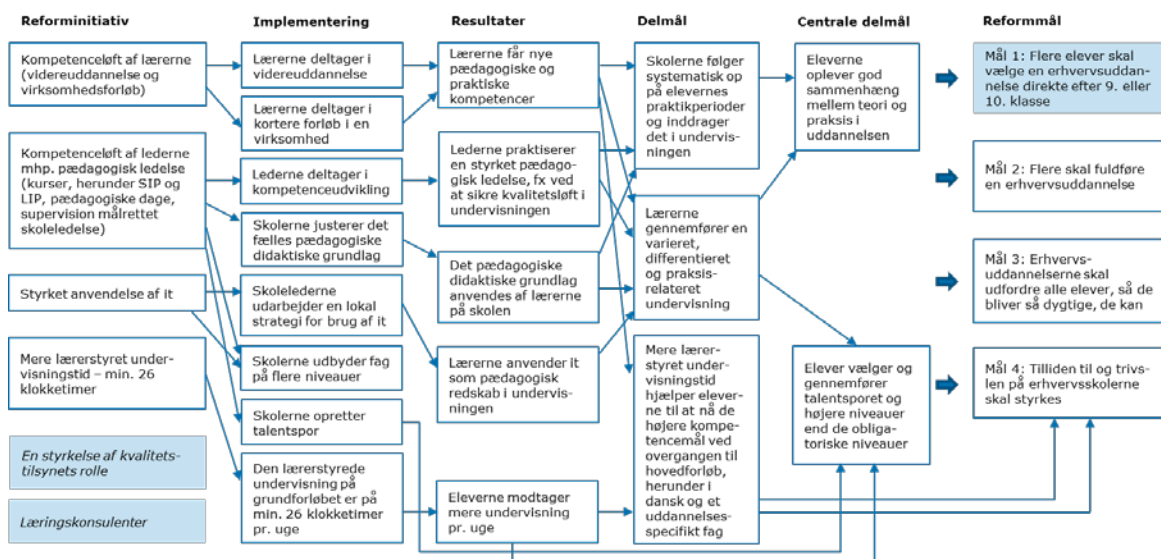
Reforminitiativ

Kompetenceløft af lærerne (videreuddannelse og virksomhedsforløb)

Kompetenceløft af lederne mhp. pædagogisk ledelse (kurser, herunder SIP og LIP, pædagogiske dage, supervision målrettet skoleledelse)

Styrket anvendelse af it

Mere lærerstyret undervisningstid – min. 26 klokketimer

En styrkelse af kvalitetstilsynets rolle

Læringskonsulenter

Implementering

Lærerne deltager i videreuddannelse

Lærerne deltager i kortere forløb i en virksomhed

Lederne deltager i kompetenceudvikling

Skolerne justerer det fælles pædagogiske didaktiske grundlag

Skoleledere udarbejder en lokal strategi for brug af it

Skolerne udbyder fag på flere niveauer

Skolerne opretter talentspor

Den lærerstyrede undervisning på grundforløbet er på min. 26 klokketimer pr. uge

Resultater

Lærerne får nye pædagogiske og praktiske kompetencer

Lederne praktiserer en styrket pædagogisk ledelse, fx ved at sikre kvalitetsløft i undervisningen

Det pædagogiske didaktiske grundlag anvendes af lærerne på skolen

Lærerne anvender it som pædagogisk redskab i undervisningen

Eleverne modtager mere undervisning pr. uge

Delmål

Skolerne følger systematisk op på elevernes praktikperioder og inddrager det i undervisningen

Lærerne gennemfører en varieret, differentieret og praksisrelateret undervisning

Mere lærerstyret undervisningstid hjælper eleverne til at nå de højere kompetencemål ved overgangen til hovedforløb, herunder i dansk og et uddannelsesspecifikt fag

Centrale delmål

Eleverne oplever god sammenhæng mellem teori og praksis i uddannelsen

Elever vælger og gennemfører talentsporet og højere niveauer end de obligatoriske niveauer

Reformmål

Mål 1: Flere elever skal vælge en erhvervsuddannelse direkte efter 9. eller 10. klasse

Mål 2: Flere skal fuldføre en erhvervsuddannelse

Mål 3: Erhvervsuddannelserne skal udfordre alle elever, så de bliver så dygtige, de kan

Mål 4: Tilliden til og trivslen på erhvervsskolerne skal styrkes